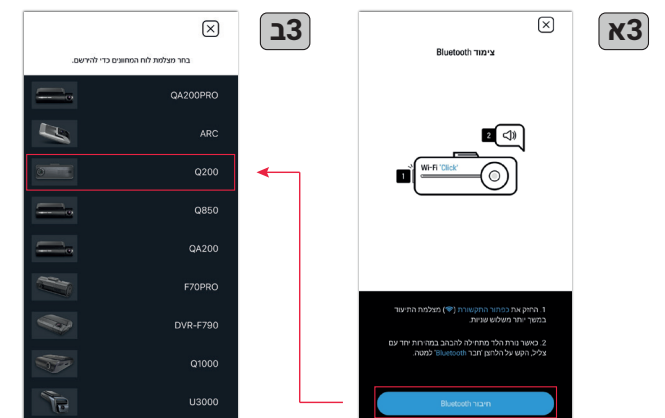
3א

צימוד Bluetooth

2

1

Wi-Fi 'Click'

1. החזק את בכפתור התקשורת (📶) מצלמת התיעוד במשך יותר משלוש שניות.

2. כאשר נורית הלד מתחילה להבהב במהירות יחד עם צליל, הקש על הלחצן 'חבר Bluetooth' למטה.

חיבור Bluetooth

3ב

בחר מצלמות לוח המחוונים כדי להירשם.

QA200PRO

ARC

Q200

Q850

QA200

F70PRO

DVR-F790

Q1000

U3000